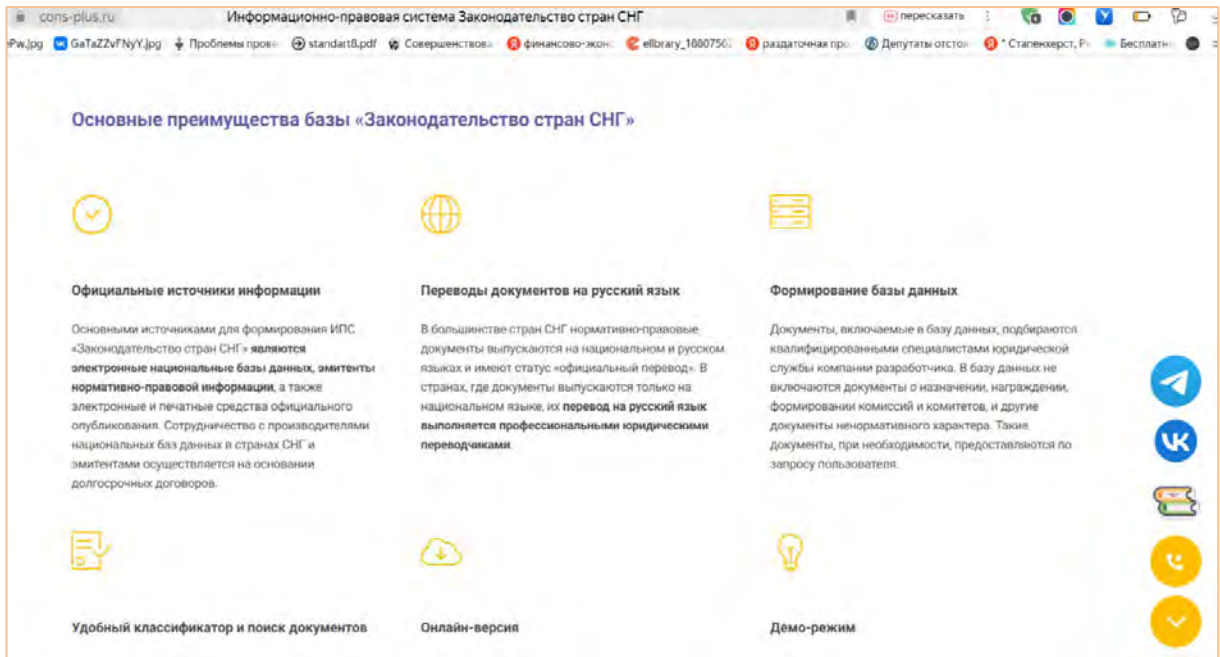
cons-plus.ru Информационно-правовая система Законодательство стран СНГ пересказать

Pw.jpg GaTaZZvFNyY.jpg Проблемы прове standart8.pdf Совершенствова финансово-эконо elibrary_1880756 раздаточная про Депутаты отстог Стапенхерст, Р Бесплатн

Основные преимущества базы «Законодательство стран СНГ»

Официальные источники информации

Основными источниками для формирования ИПС «Законодательство стран СНГ» являются электронные национальные базы данных, эмитенты нормативно-правовой информации, а также электронные и печатные средства официального опубликования. Сотрудничество с производителями национальных баз данных в странах СНГ и эмитентами осуществляется на основании долгосрочных договоров.

Переводы документов на русский язык

В большинстве стран СНГ нормативно-правовые документы выпускаются на национальном и русском языках и имеют статус «официальный перевод». В странах, где документы выпускаются только на национальном языке, их перевод на русский язык выполняется профессиональными юридическими переводчиками.

Формирование базы данных

Документы, включаемые в базу данных, подбираются квалифицированными специалистами юридической службы компании разработчика. В базу данных не включаются документы о назначении, награждении, формировании комиссий и комитетов, и другие документы ненормативного характера. Такие документы, при необходимости, предоставляются по запросу пользователя.

Удобный классификатор и поиск документов

Онлайн-версия

Демо-режим